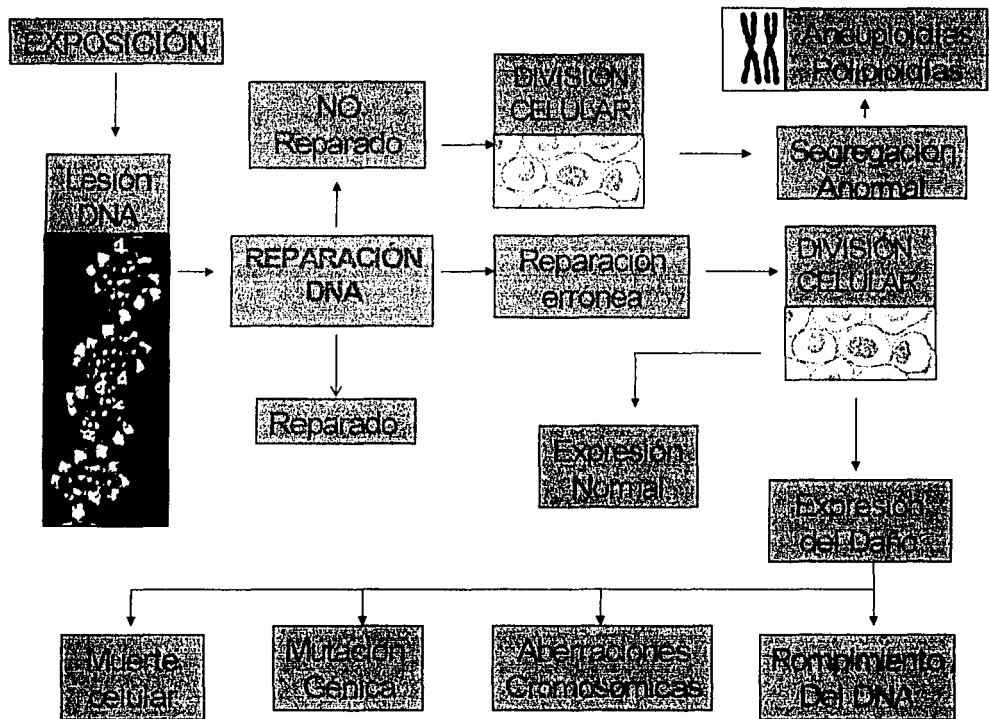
EXPOSICIÓN

Lesión DNA

NO Reparado

DIVISIÓN CELULAR

Aneuploidías Poliploidías

Segregación Anomal

REPARACIÓN DNA

Reparación errónea

DIVISIÓN CELULAR

Reparado

Expresión Normal

Expresión del Daño

Muerte celular

Mutación Génica

Aberraciones Cromosómicas

Rompimiento Del DNA